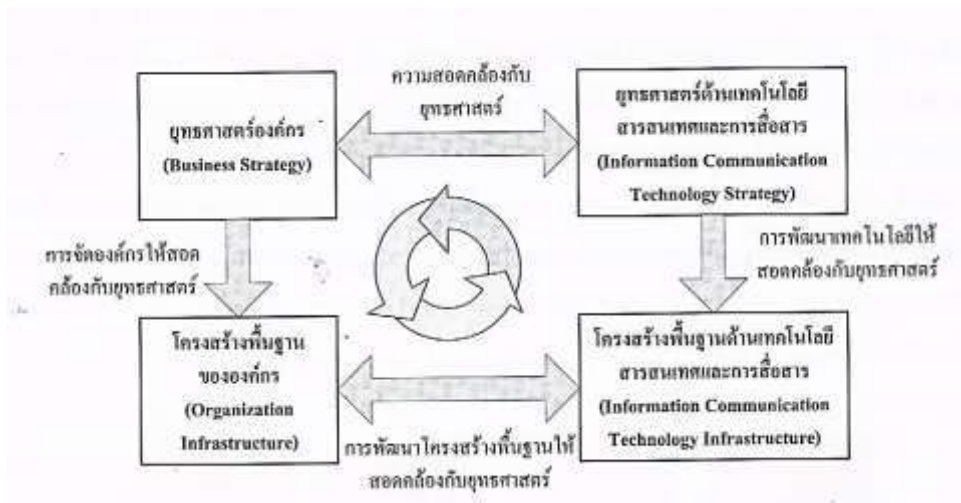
ยุทธศาสตร์องค์กร
(Business Strategy)

ความสอดคล้องกับยุทธศาสตร์

ยุทธศาสตร์ด้านเทคโนโลยีสารสนเทศและการสื่อสาร
(Information Communication Technology Strategy)

การจัดองค์กรให้สอดคล้องกับยุทธศาสตร์

การพัฒนาเทคโนโลยีให้สอดคล้องกับยุทธศาสตร์

โครงสร้างพื้นฐานขององค์กร
(Organization Infrastructure)

โครงสร้างพื้นฐานด้านเทคโนโลยีสารสนเทศและการสื่อสาร
(Information Communication Technology Infrastructure)

การพัฒนาโครงสร้างพื้นฐานให้สอดคล้องกับยุทธศาสตร์